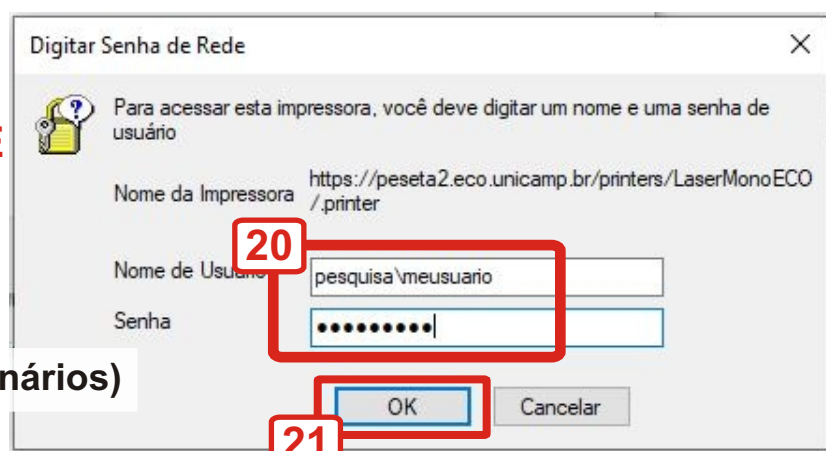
Digitar Senha de Rede

Para acessar esta impressora, você deve digitar um nome e uma senha de usuário

Nome da Impressora https://peseta2.eco.unicamp.br/printers/LaserMonoECO/.printer

20

Nome de Usu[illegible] pesquisa\meusuario

Senha ●●●●●●●●●

nários)

OK Cancelar

21